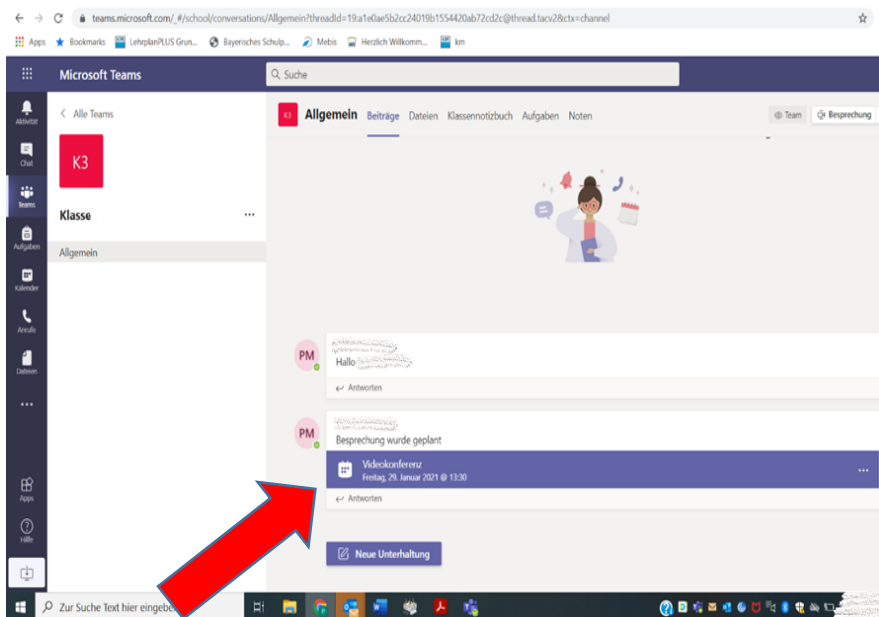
teams.microsoft.com/_#/school/conversations/Allgemein?threadId=19:a1e0ae5b2cc24019b1554420ab72cd2c@thread.tacv2&ctx=channel

Apps Bookmarks LehrplanPLUS Grun... Bayerisches Schulp... Mebis Herzlich Willkomm... km

Microsoft Teams

Suche

Aktivität

Chat

Teams

Aufgaben

Kalender

Anrufe

Dateien

...

Apps

Hilfe

< Alle Teams

K3

Klasse ...

Allgemein

K3 Allgemein Beiträge Dateien Klassennotizbuch Aufgaben Noten

Team Besprechung

PM

Hallo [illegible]

Antworten

PM

Besprechung wurde geplant

Videokonferenz
Freitag, 29. Januar 2021 @ 13:30

...

Antworten

Neue Unterhaltung

Zur Suche Text hier eingeben